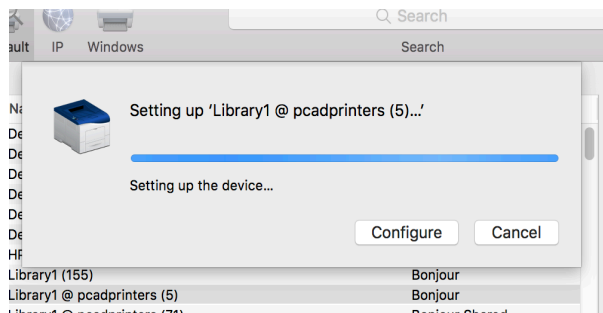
ault IP Windows

Search

Search

Na
De
De
De
De
De
De
HP

Setting up 'Library1 @ pcadprinters (5)...'

Setting up the device...

Configure Cancel

Library1 (155) Bonjour
Library1 @ pcadprinters (5) Bonjour
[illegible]